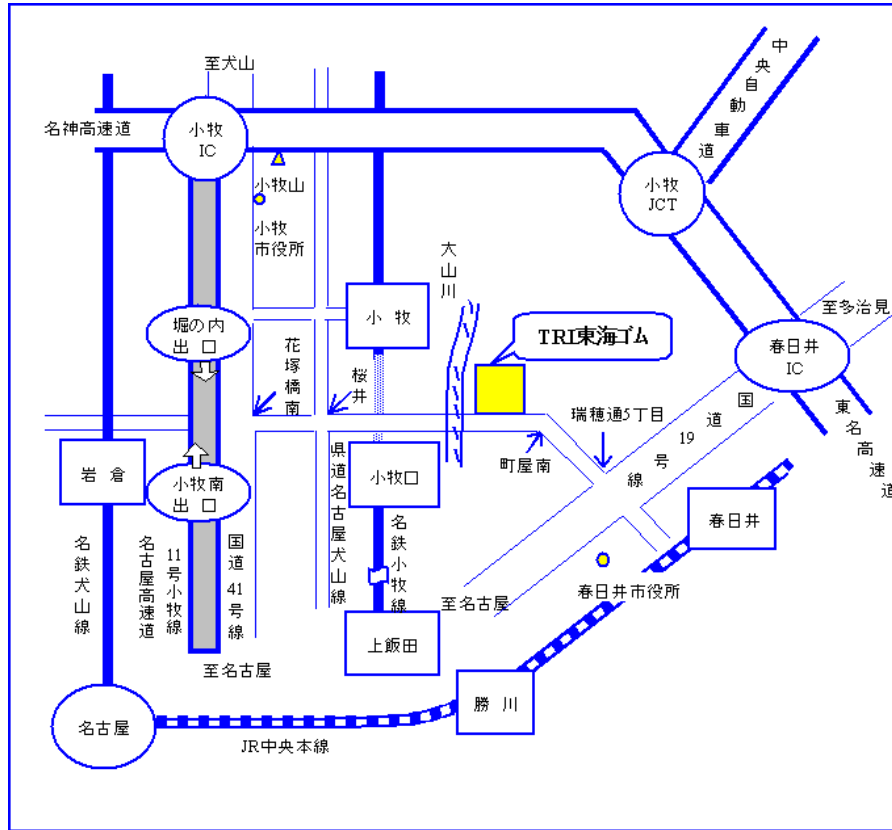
至犬山
名神高速道
小牧
IC
中央自動車道
小牧
JCT
小牧山
小牧
市役所
大山川
小牧
堀の内
出口
TRI東海ゴム
至多治見
花塚橋南
桜井
春日井
IC
瑞穂通5丁目
国道19号線
東名高速道
岩倉
小牧南
出口
県道名古屋犬山線
小牧口
町屋南
名鉄小牧線
春日井
名鉄犬山線
名古屋高速道
11号小牧線
国道41号線
春日井市役所
至名古屋
上飯田
至名古屋
勝川
名古屋
JR中央本線